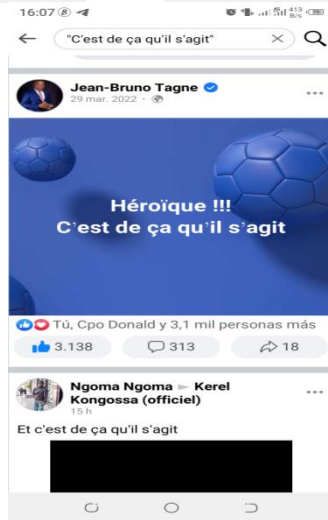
16:07

"C'est de ça qu'il s'agit"

Jean-Bruno Tagne
29 mar. 2022 ·

Héroïque !!!
C'est de ça qu'il s'agit

Tú, Cpo Donald y 3,1 mil personas más

3.138
313
18

Ngoma Ngoma ► Kerel Kongossa (officiel)
15 h

Et c'est de ça qu'il s'agit